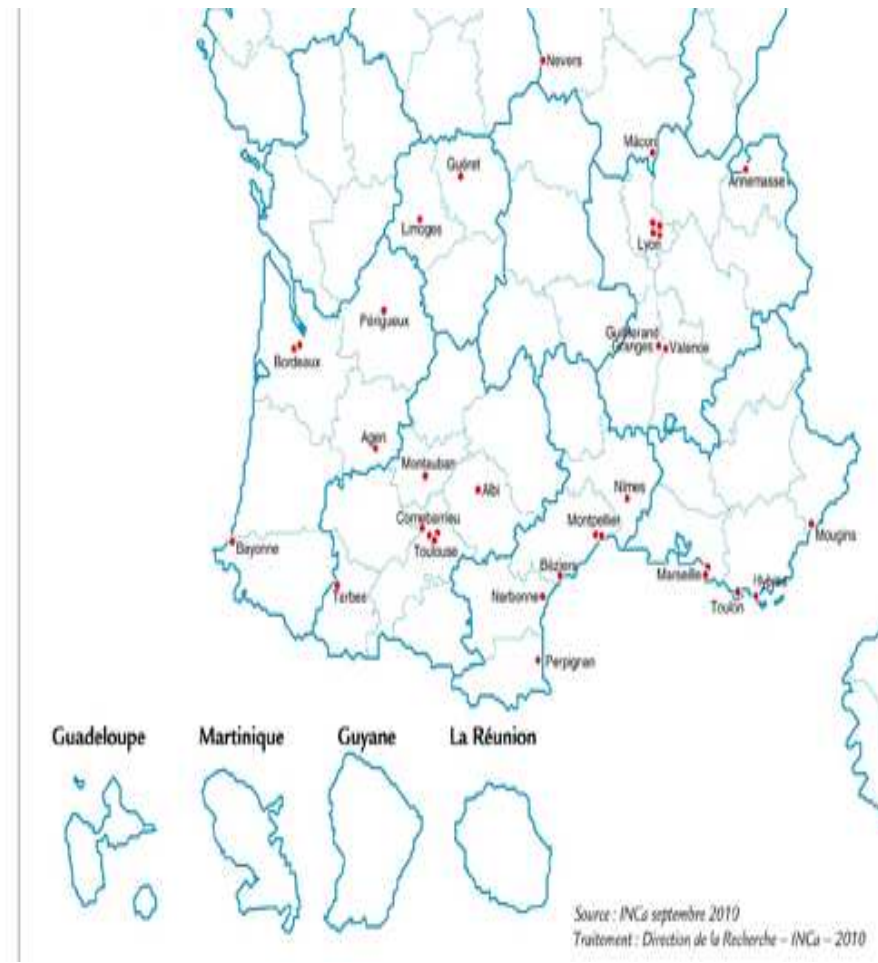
Nevers
Mâcon
Annemasse
Guéret
Limoges
Lyon
Périgueux
Bordeaux
Guilherand Granges
Valence
Agen
Montauban
Albi
Nîmes
Cornebarrieu
Toulouse
Montpellier
Mougins
Bayonne
Béziers
Marseille
Hyères
Toulon
Tarbes
Narbonne
Perpignan

Guadeloupe
Martinique
Guyane
La Réunion

Source : INCa septembre 2010
Traitement : Direction de la Recherche – INCa – 2010